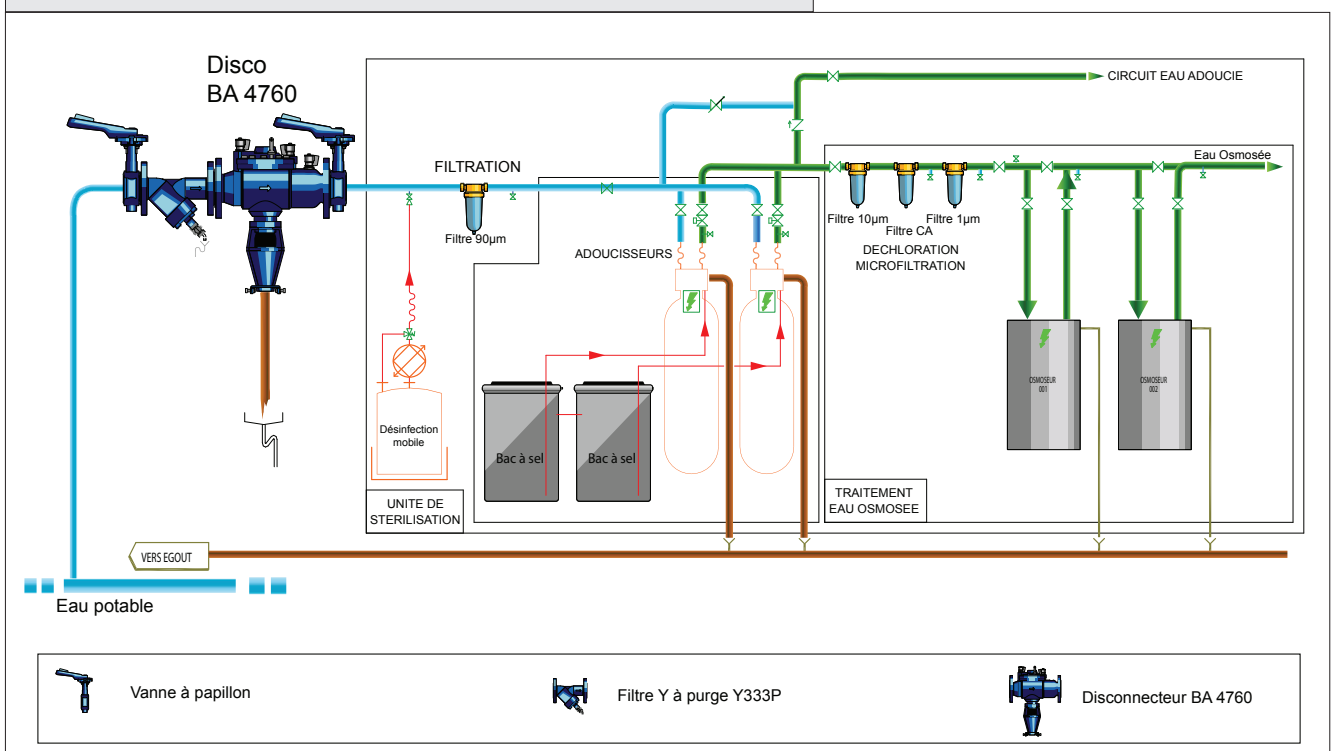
Disco
BA 4760

CIRCUIT EAU ADOUCIE

FILTRATION

Eau Osmosée

Filtre 90µm

Filtre 10µm

Filtre CA

Filtre 1µm

ADOUCISSEURS

DECHLORATION
MICROFILTRATION

OSMOSEUR 001

OSMOSEUR 002

Désinfection mobile

Bac à sel

Bac à sel

UNITE DE STERILISATION

TRAITEMENT EAU OSMOSEE

VERS EGOUT

Eau potable

Vanne à papillon

Filtre Y à purge Y333P

Disconnecteur BA 4760